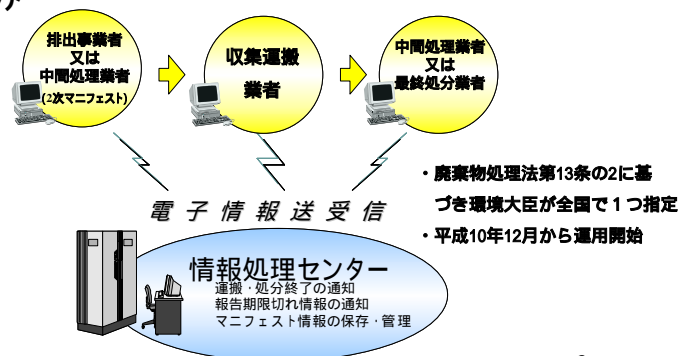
排出事業者
又は
中間処理業者
(2次マニフェスト)

収集運搬
業者

中間処理業者
又は
最終処分業者

電子情報送受信

・廃棄物処理法第13条の2に基づき環境大臣が全国で１つ指定

・平成10年12月から運用開始

情報処理センター
運搬・処分終了の通知
報告期限切れ情報の通知
マニフェスト情報の保存・管理